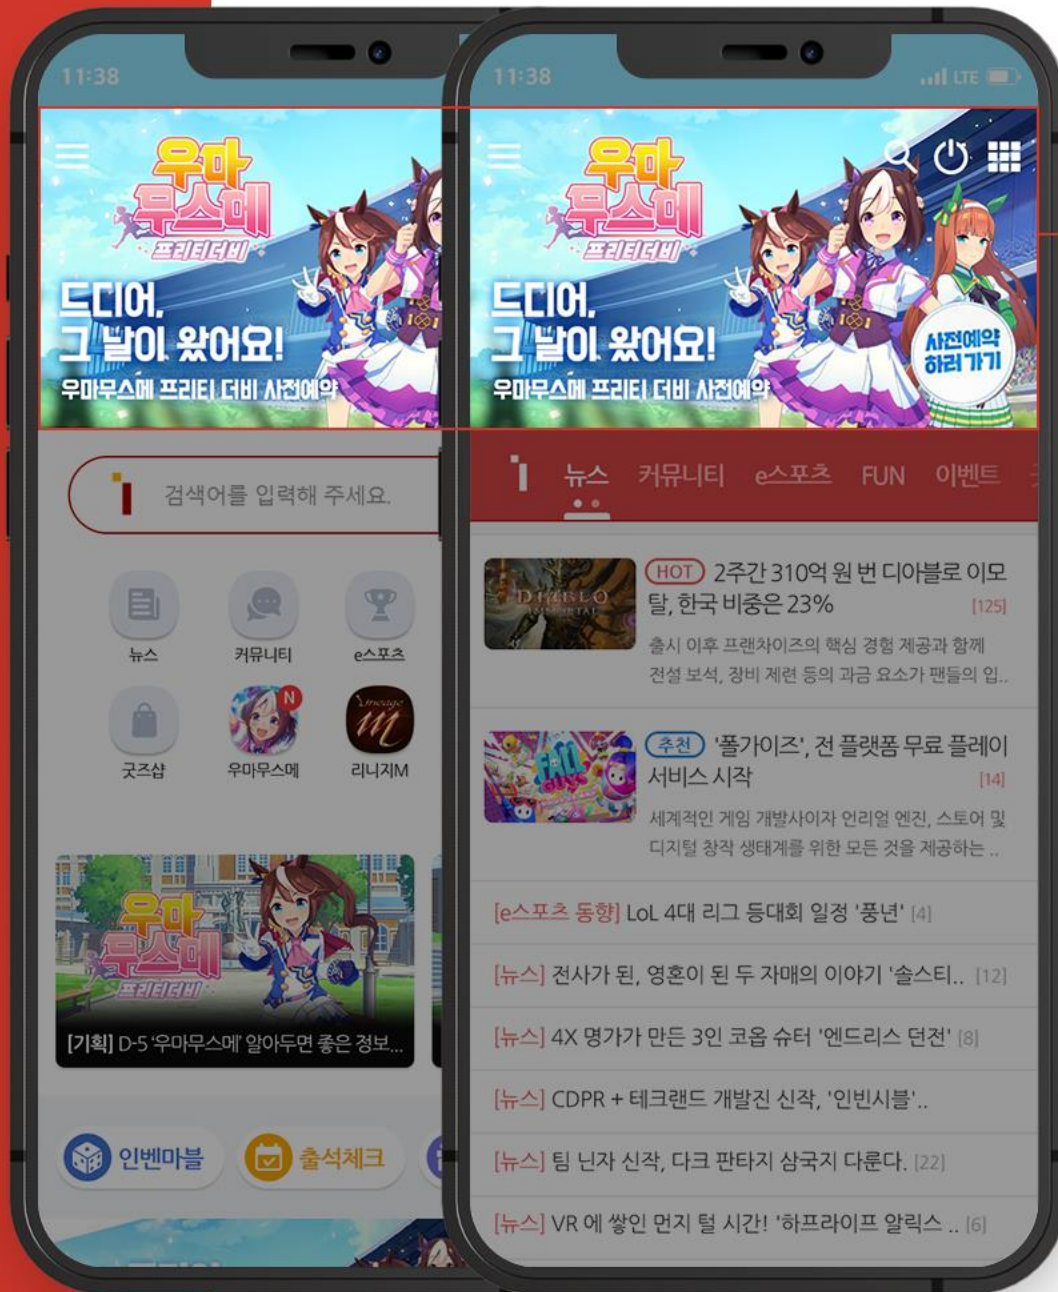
11:38

우마무스메
프리티더비
드디어,
그 날이 왔어요!
우마무스메 프리티 더비 사전예약

검색어를 입력해 주세요.

뉴스
커뮤니티
e스포츠
굿즈샵
우마무스메
리니지M

우마무스메
프리티더비
[기획] D-5 '우마무스메' 알아두면 좋은 정보...

인벤마블
출석체크

11:38
LTE

우마무스메
프리티더비
드디어,
그 날이 왔어요!
우마무스메 프리티 더비 사전예약
사전예약 하러 가기

뉴스 커뮤니티 e스포츠 FUN 이벤트

HOT 2주간 310억 원 번 디아블로 이모탈, 한국 비중은 23% [125]
출시 이후 프랜차이즈의 핵심 경험 제공과 함께 전설 보석, 장비 제련 등의 과금 요소가 팬들의 입..

추천 '폴가이즈', 전 플랫폼 무료 플레이 서비스 시작 [14]
세계적인 게임 개발사이자 언리얼 엔진, 스토어 및 디지털 창작 생태계를 위한 모든 것을 제공하는 ..

[e스포츠 동향] LoL 4대 리그 등대회 일정 '풍년' [4]

[뉴스] 전사가 된, 영혼이 된 두 자매의 이야기 '솔스티.. [12]

[뉴스] 4X 명가가 만든 3인 코옵 슈터 '엔드리스 던전' [8]

[뉴스] CDPR + 테크랜드 개발진 신작, '인빈시블'..

[뉴스] 팀 닌자 신작, 다크 판타지 삼국지 다룬다. [22]

[뉴스] VR 에 쌓인 먼지 털 시간! '하프라이프 알릭스 .. [6]